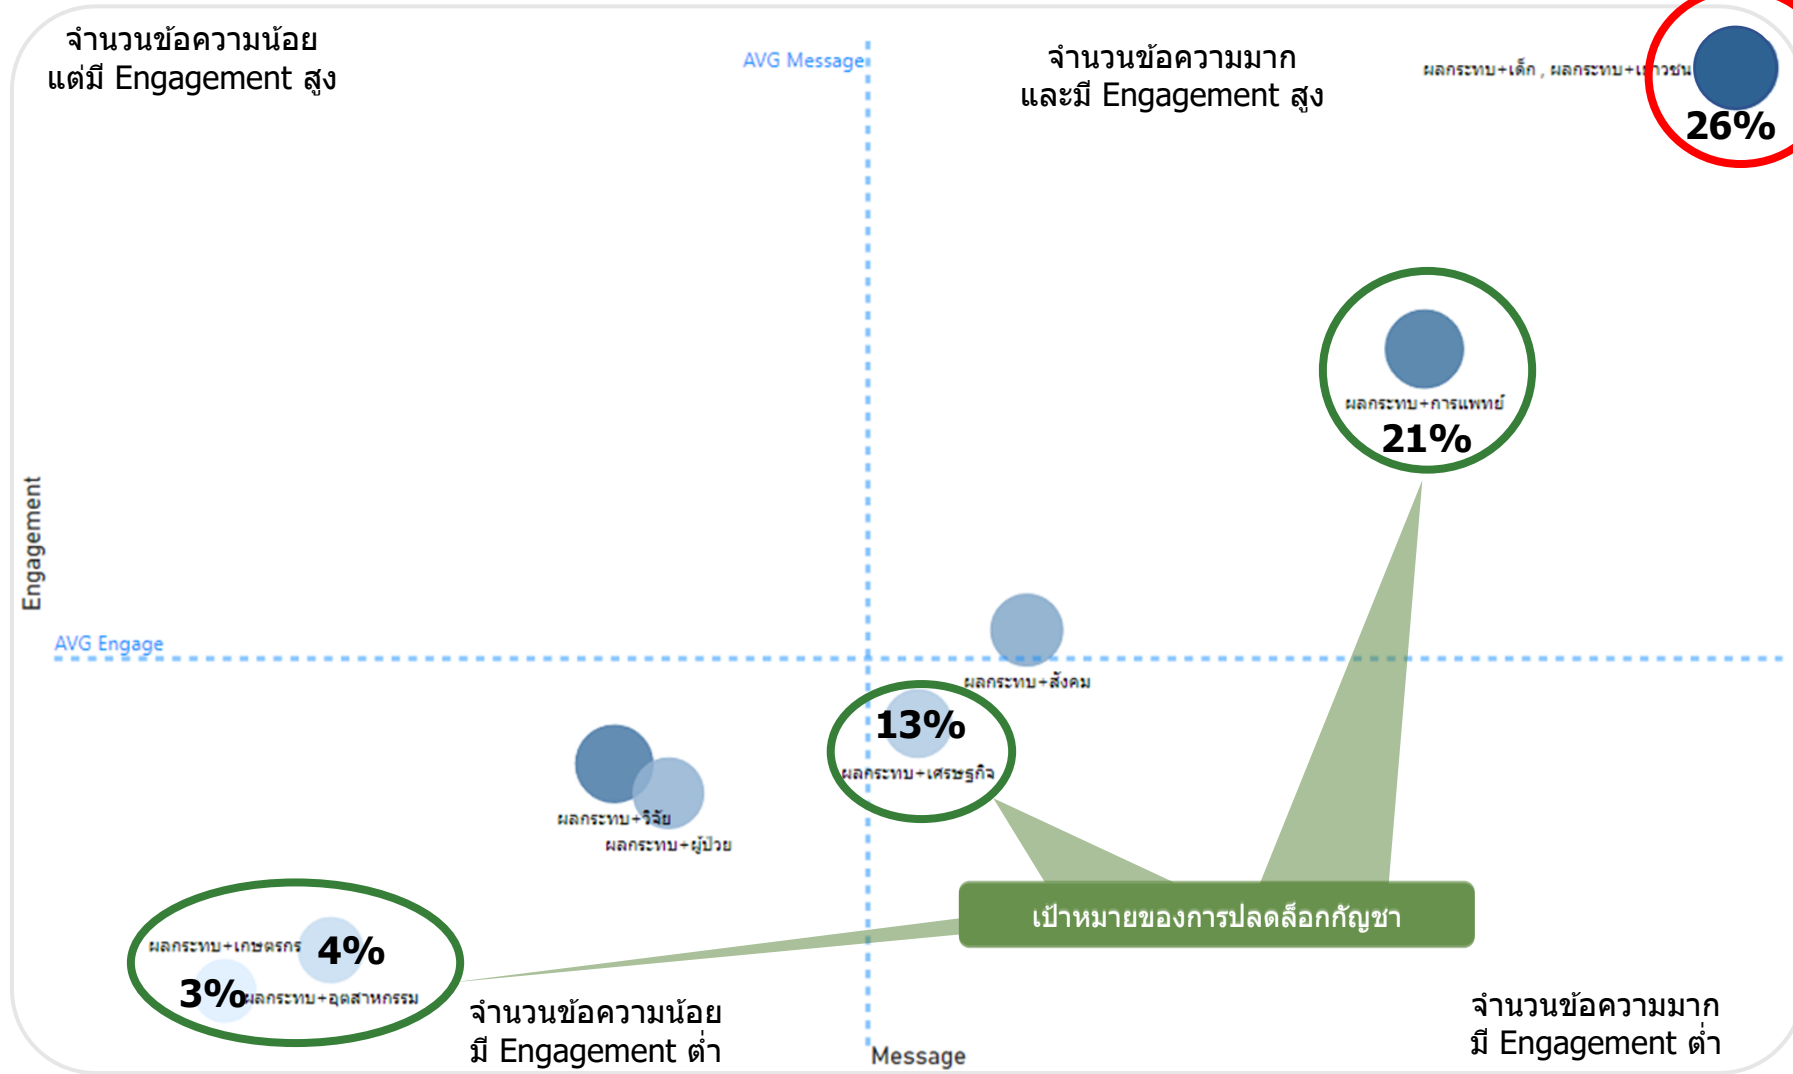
จำนวนข้อความน้อย แต่มี Engagement สูง

AVG Message

จำนวนข้อความมาก และมี Engagement สูง

ผลกระทบ+เด็ก , ผลกระทบ+เ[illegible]วชน

26%

ผลกระทบ+การแพทย์

21%

Engagement

AVG Engage

ผลกระทบ+สังคม

13%

ผลกระทบ+เศรษฐกิจ

ผลกระทบ+วิจัย

ผลกระทบ+ผู้ป่วย

เป้าหมายของการปลดล็อกกัญชา

ผลกระทบ+เกษตรกร

4%

3%

ผลกระทบ+อุตสาหกรรม

จำนวนข้อความน้อย มี Engagement ต่ำ

Message

จำนวนข้อความมาก มี Engagement ต่ำ